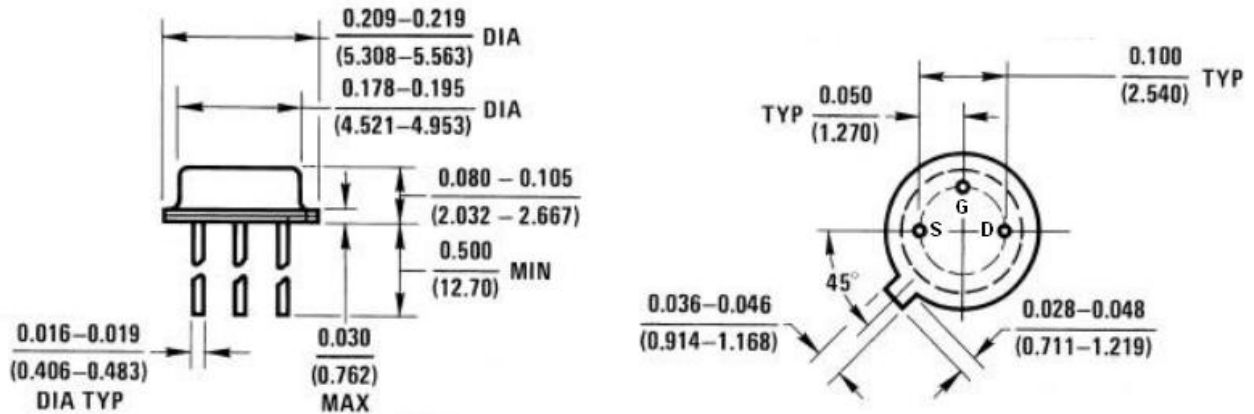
$\frac{0.209-0.219}{(5.308-5.563)}$ DIA

$\frac{0.178-0.195}{(4.521-4.953)}$ DIA

$\frac{0.080-0.105}{(2.032-2.667)}$

$\frac{0.500}{(12.70)}$ MIN

$\frac{0.016-0.019}{(0.406-0.483)}$ DIA TYP

$\frac{0.030}{(0.762)}$ MAX

TYP $\frac{0.050}{(1.270)}$

$\frac{0.100}{(2.540)}$ TYP

G

S

D

45°

$\frac{0.036-0.046}{(0.914-1.168)}$

$\frac{0.028-0.048}{(0.711-1.219)}$